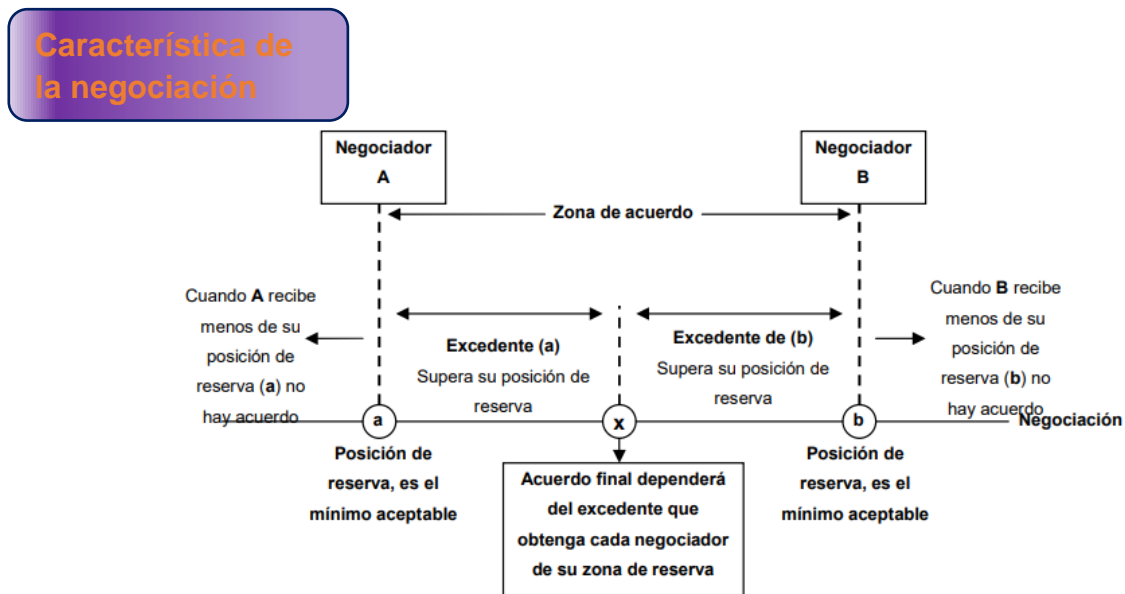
Característica de la negociación

Negociador A

Negociador B

Zona de acuerdo

Cuando **A** recibe menos de su posición de reserva (**a**) no hay acuerdo

Excedente (a)
Supera su posición de reserva

Excedente de (b)
Supera su posición de reserva

Cuando **B** recibe menos de su posición de reserva (**b**) no hay acuerdo

a

x

b

Negociación

Posición de reserva, es el mínimo aceptable

Acuerdo final dependerá del excedente que obtenga cada negociador de su zona de reserva

Posición de reserva, es el mínimo aceptable